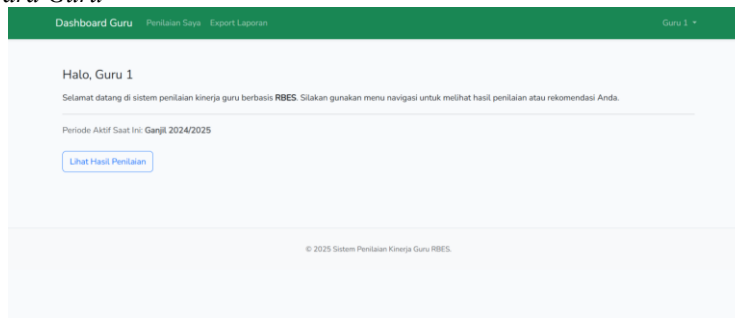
uru Guru

Dashboard Guru Penilaian Saya Export Laporan Guru 1

Halo, Guru 1

Selamat datang di sistem penilaian kinerja guru berbasis **RBES**. Silakan gunakan menu navigasi untuk melihat hasil penilaian atau rekomendasi Anda.

Periode Aktif Saat Ini: **Ganjil 2024/2025**

Lihat Hasil Penilaian

© 2025 Sistem Penilaian Kinerja Guru RBES.